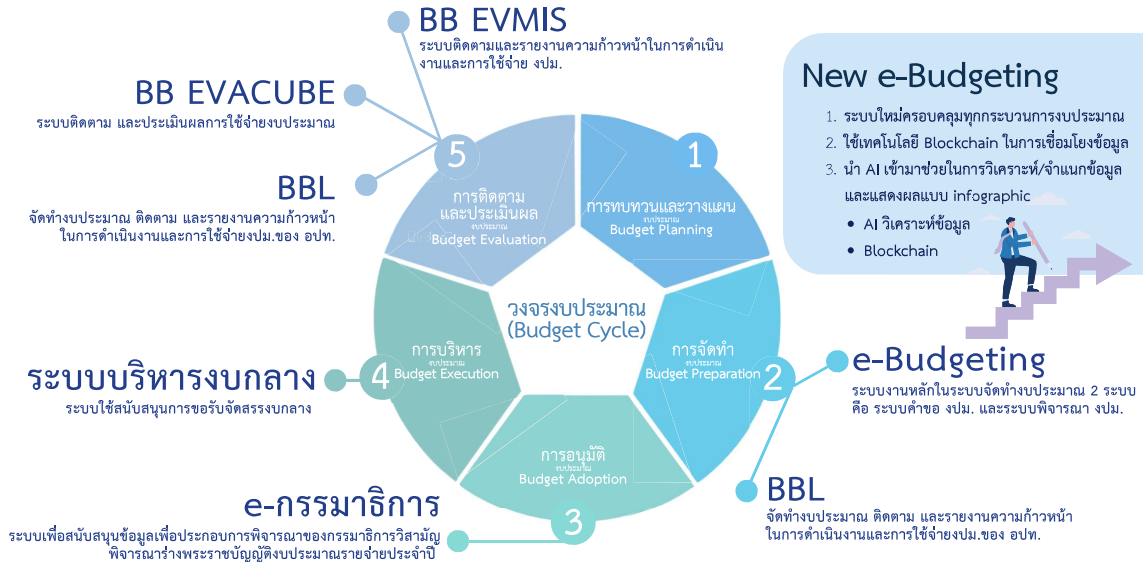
BB EVMIS
ระบบติดตามและรายงานความก้าวหน้าในการดำเนินงานและการใช้จ่าย งปม.

BB EVACUBE
ระบบติดตาม และประเมินผลการใช้จ่ายงบประมาณ

BBL
จัดทำงบประมาณ ติดตาม และรายงานความก้าวหน้าในการดำเนินงานและการใช้จ่ายงปม.ของ อปท.

ระบบบริหารงบกลาง
ระบบใช้สนับสนุนการขอรับจัดสรรงบกลาง

e-กรรมาธิการ
ระบบเพื่อสนับสนุนข้อมูลเพื่อประกอบการพิจารณาของกรรมาธิการวิสามัญพิจารณาร่างพระราชบัญญัติงบประมาณรายจ่ายประจำปี

New e-Budgeting
1. ระบบใหม่ครอบคลุมทุกกระบวนการงบประมาณ
2. ใช้เทคโนโลยี Blockchain ในการเชื่อมโยงข้อมูล
3. นำ AI เข้ามาช่วยในการวิเคราะห์/จำแนกข้อมูล และแสดงผลแบบ infographic
• AI วิเคราะห์ข้อมูล
• Blockchain

5
การติดตามและประเมินผล
งบประมาณ
Budget Evaluation

1
การทบทวนและวางแผน
งบประมาณ
Budget Planning

วงจรงบประมาณ
(Budget Cycle)

4
การบริหาร
งบประมาณ
Budget Execution

2
การจัดทำ
งบประมาณ
Budget Preparation

3
การอนุมัติ
งบประมาณ
Budget Adoption

e-Budgeting
ระบบงานหลักในระบบจัดทำงบประมาณ 2 ระบบ คือ ระบบคำขอ งปม. และระบบพิจารณา งปม.

BBL
จัดทำงบประมาณ ติดตาม และรายงานความก้าวหน้าในการดำเนินงานและการใช้จ่ายงปม.ของ อปท.